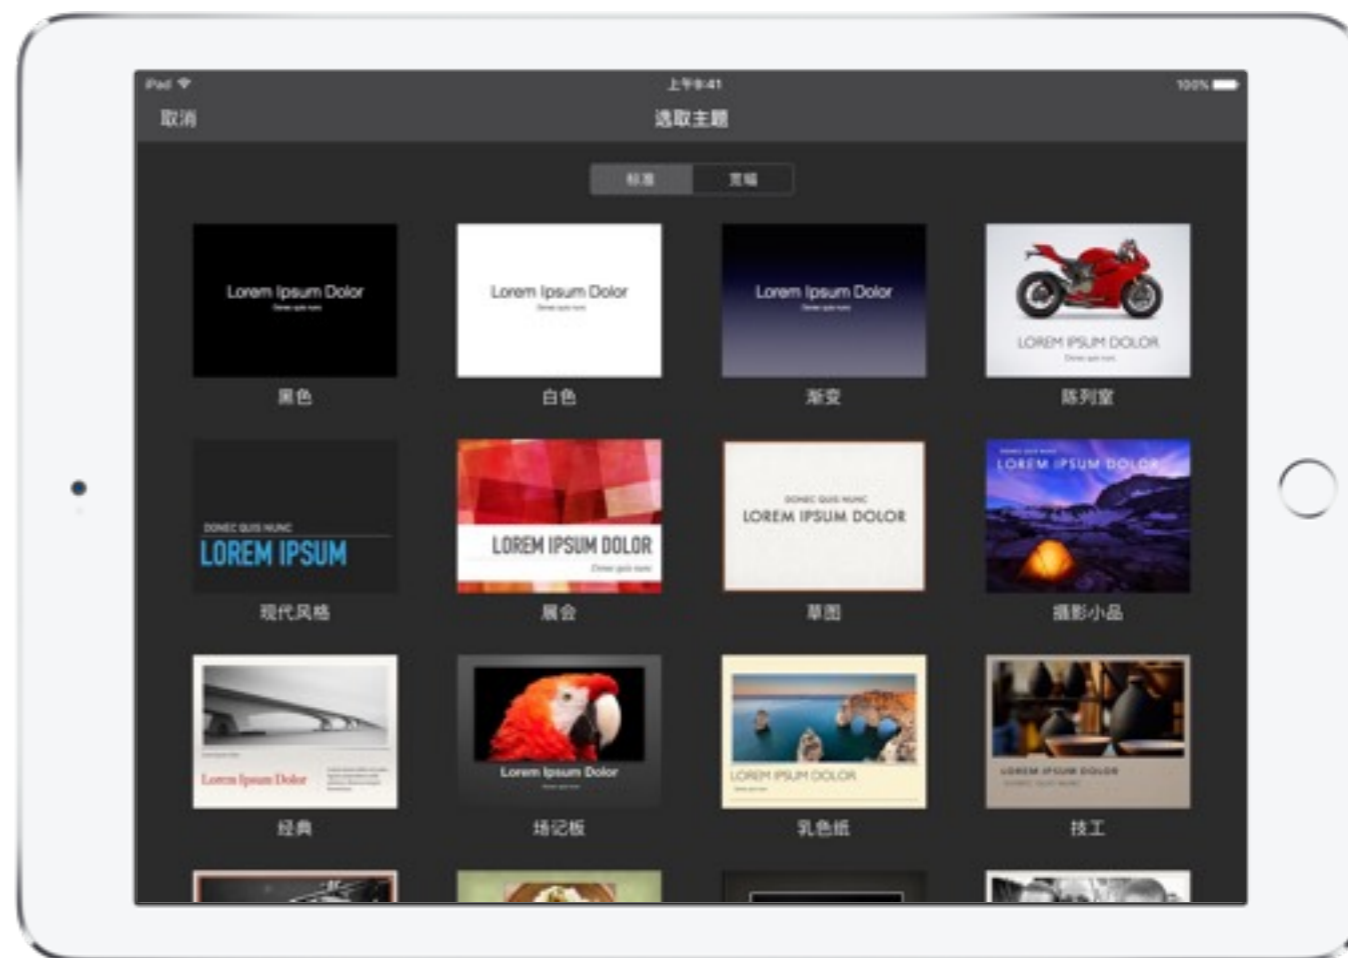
iPad

上午9:41

100%

取消

选取主题

标准

宽幅

Lorem Ipsum Dolor

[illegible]

黑色

Lorem Ipsum Dolor

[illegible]

白色

Lorem Ipsum Dolor

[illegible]

渐变

LOREM IPSUM DOLOR

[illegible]

陈列室

DONEC QUIS NUNC

LOREM IPSUM

现代风格

LOREM IPSUM DOLOR

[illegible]

展会

DONEC QUIS NUNC

LOREM IPSUM DOLOR

草图

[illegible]

LOREM IPSUM DOLOR

摄影小品

Lorem Ipsum Dolor

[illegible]

经典

Lorem Ipsum Dolor

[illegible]

笔记板

LOREM IPSUM DOLOR

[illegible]

乳色纸

LOREM IPSUM DOLOR

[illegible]

技工